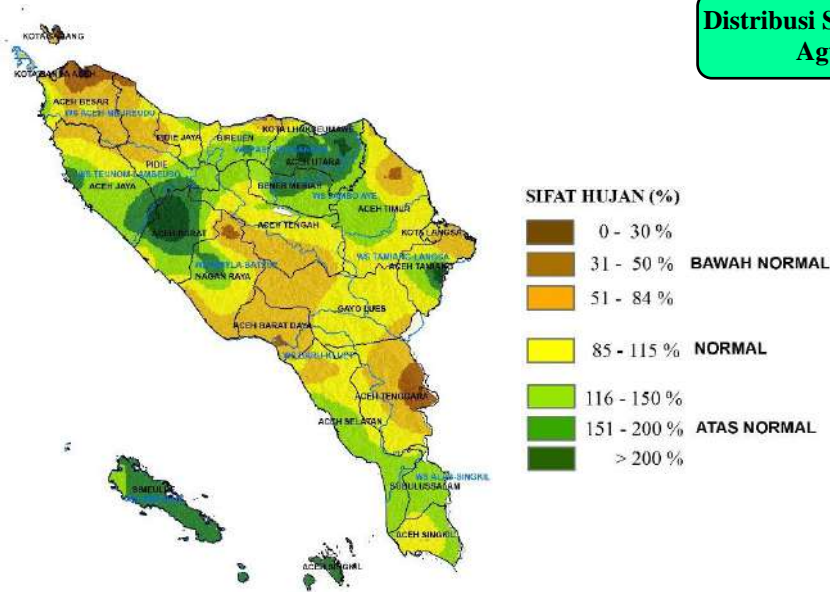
Distribusi S
Ag

KOTA SABANG
KOTA BANDA ACEH
ACEH BESAR
WS ACEH MEUREUDU
PIDIE JAYA
BIREUEN
KOTA LHOKSEUMAWE
PIDIE
ACEH UTARA
WS TEUNOM LAMBESO
ACEH JAYA
BENER MERIAH
WS PASE PEUSANGAN
WS ARAKUNDO
ACEH TIMUR
ACEH BARAT
ACEH TENGAH
KOTA LANGSA
WS TAMIANG LANGSA
ACEH TAMIANG
NAGAN RAYA
GAYO LUES
ACEH BARAT DAYA
ACEH TENGGARA
ACEH SELATAN
WS ALAS SINGKIL
SUBULUSSALAM
SIMEULUE
ACEH SINGKIL
ACEH SINGKIL

SIFAT HUJAN (%)
0 - 30 %
31 - 50 % BAWAH NORMAL
51 - 84 %
85 - 115 % NORMAL
116 - 150 %
151 - 200 % ATAS NORMAL
> 200 %